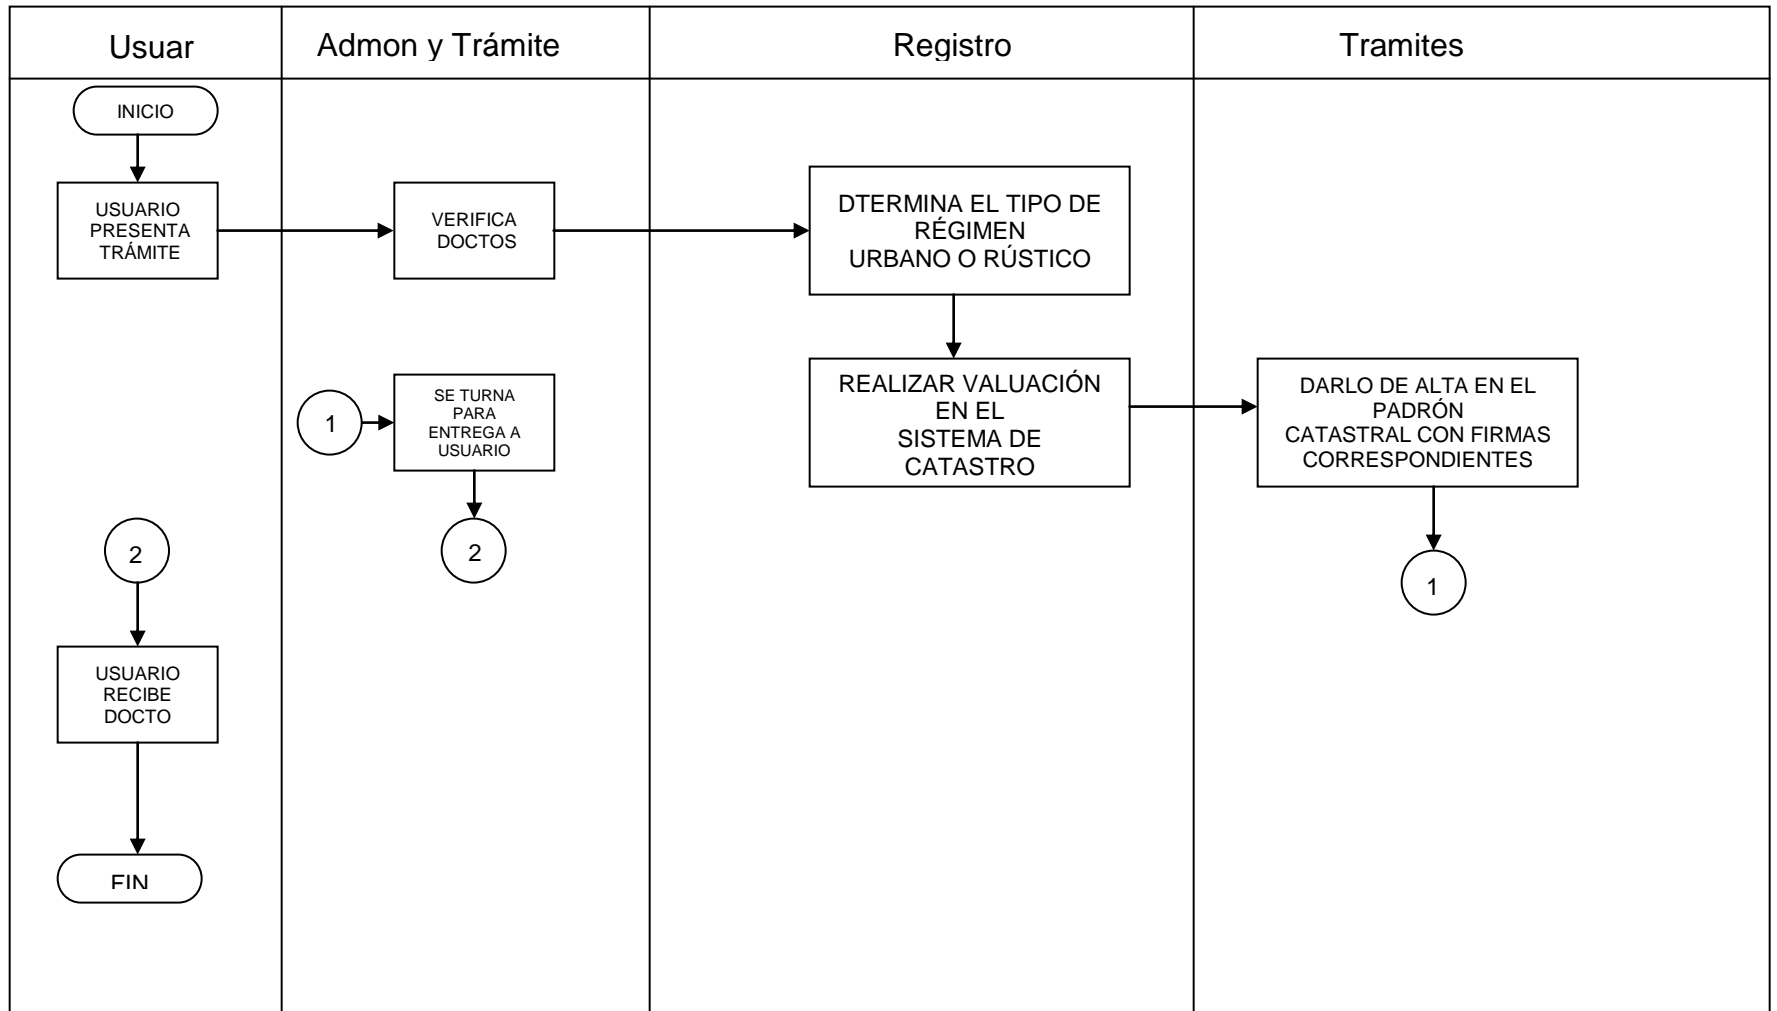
| Usuar | Admon y Trámite | Registro | Tramites |
|---|---|---|---|

INICIO

USUARIO PRESENTA TRÁMITE

VERIFICA DOCTOS

DTERMINA EL TIPO DE RÉGIMEN URBANO O RÚSTICO

REALIZAR VALUACIÓN EN EL SISTEMA DE CATASTRO

DARLO DE ALTA EN EL PADRÓN CATASTRAL CON FIRMAS CORRESPONDIENTES

1

1

SE TURNA PARA ENTREGA A USUARIO

2

2

USUARIO RECIBE DOCTO

FIN